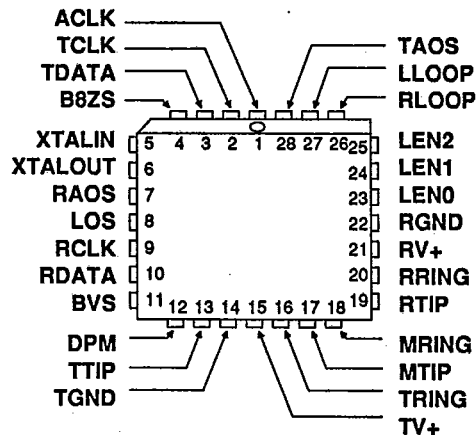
ACLK
TCLK
TDATA
B8ZS
TAOS
LLOOP
RLOOP
XTALIN
XTALOUT
RAOS
LOS
RCLK
RDATA
BVS
5
4
3
2
1
28
27
26
25
6
7
8
9
10
11
12
13
14
15
16
17
18
19
24
23
22
21
20
LEN2
LEN1
LEN0
RGND
RV+
RRING
RTIP
DPM
TTIP
TGND
MRING
MTIP
TRING
TV+